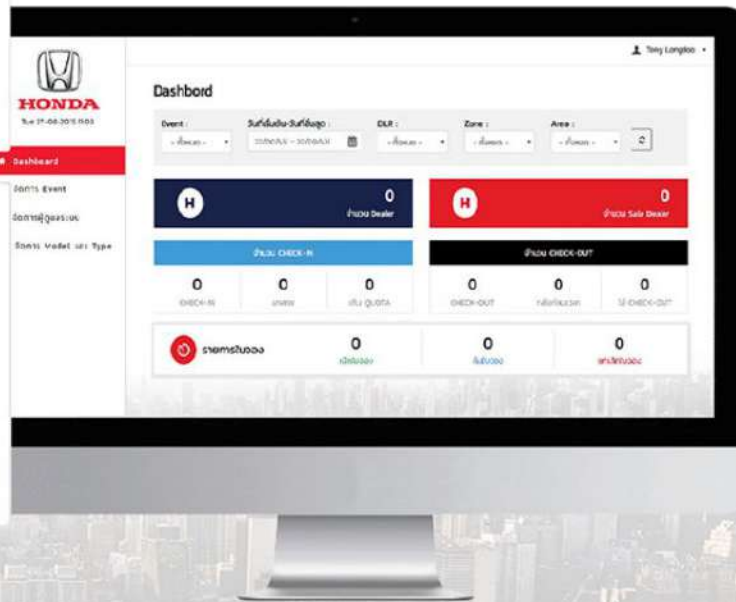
Tony Longloo

HONDA

Tue 27-06-2017 11:03

Dashboard

จัดการ Event

จัดการผู้ดูแลระบบ

จัดการ Model และ Type

Dashbord

Event :

- ทั้งหมด -

วันที่เริ่มต้น-วันที่สิ้นสุด :

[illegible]

DLR :

- ทั้งหมด -

Zone :

- ทั้งหมด -

Area :

- ทั้งหมด -

H

0

จำนวน Dealer

H

0

จำนวน Sale Dealer

จำนวน CHECK-IN

| 0 | 0 | 0 |
|---|---|---|
| CHECK-IN | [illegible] | เกิน QUOTA |

จำนวน CHECK-OUT

| 0 | 0 | 0 |
|---|---|---|
| CHECK-OUT | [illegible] | ไม่ CHECK-OUT |

รายการใบจอง

| 0 | 0 | 0 |
|---|---|---|
| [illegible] | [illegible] | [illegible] |